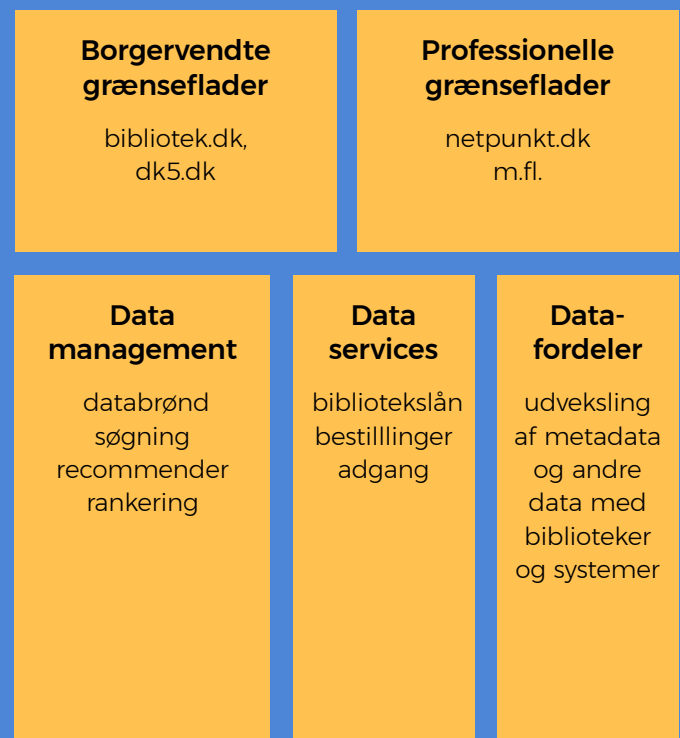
Borgervendte grænseflader

bibliotek.dk,
dk5.dk

Professionelle grænseflader

netpunkt.dk
m.fl.

Data management

databrønd
søgning
recommender
rankering

Data services

bibliotekslån
bestilllinger
adgang

Data-fordeler

udveksling af metadata og andre data med biblioteker og systemer